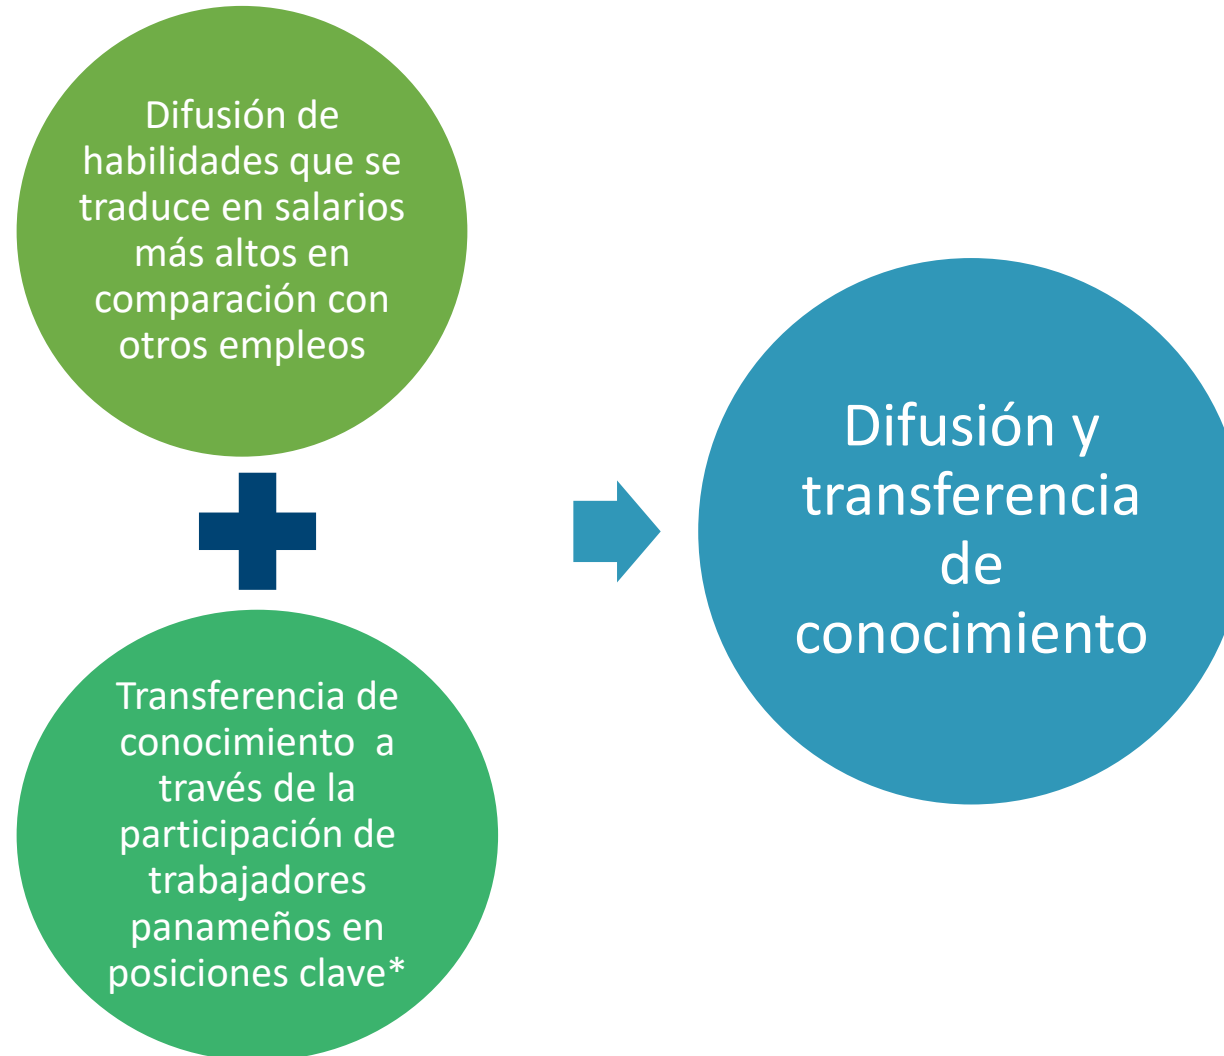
Difusión de habilidades que se traduce en salarios más altos en comparación con otros empleos

Transferencia de conocimiento a través de la participación de trabajadores panameños en posiciones clave*

Difusión y transferencia de conocimiento